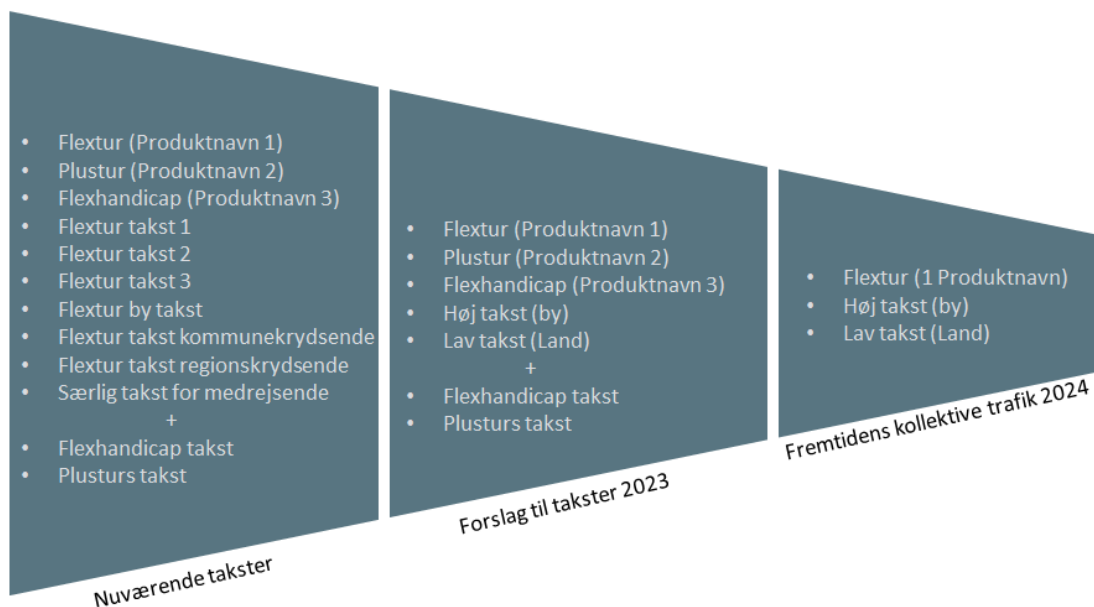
- Flextur (Produktnavn 1)
- Plustur (Produktnavn 2)
- Flexhandicap (Produktnavn 3)
- Flextur takst 1
- Flextur takst 2
- Flextur takst 3
- Flextur by takst
- Flextur takst kommunekrydsende
- Flextur takst regionskrydsende
- Særlig takst for medrejsende

+

- Flexhandicap takst
- Plusturs takst

Nuværende takster

- Flextur (Produktnavn 1)
- Plustur (Produktnavn 2)
- Flexhandicap (Produktnavn 3)
- Høj takst (by)
- Lav takst (Land)

+

- Flexhandicap takst
- Plusturs takst

Forslag til takster 2023

- Flextur (1 Produktnavn)
- Høj takst (by)
- Lav takst (Land)

Fremtidens kollektive trafik 2024